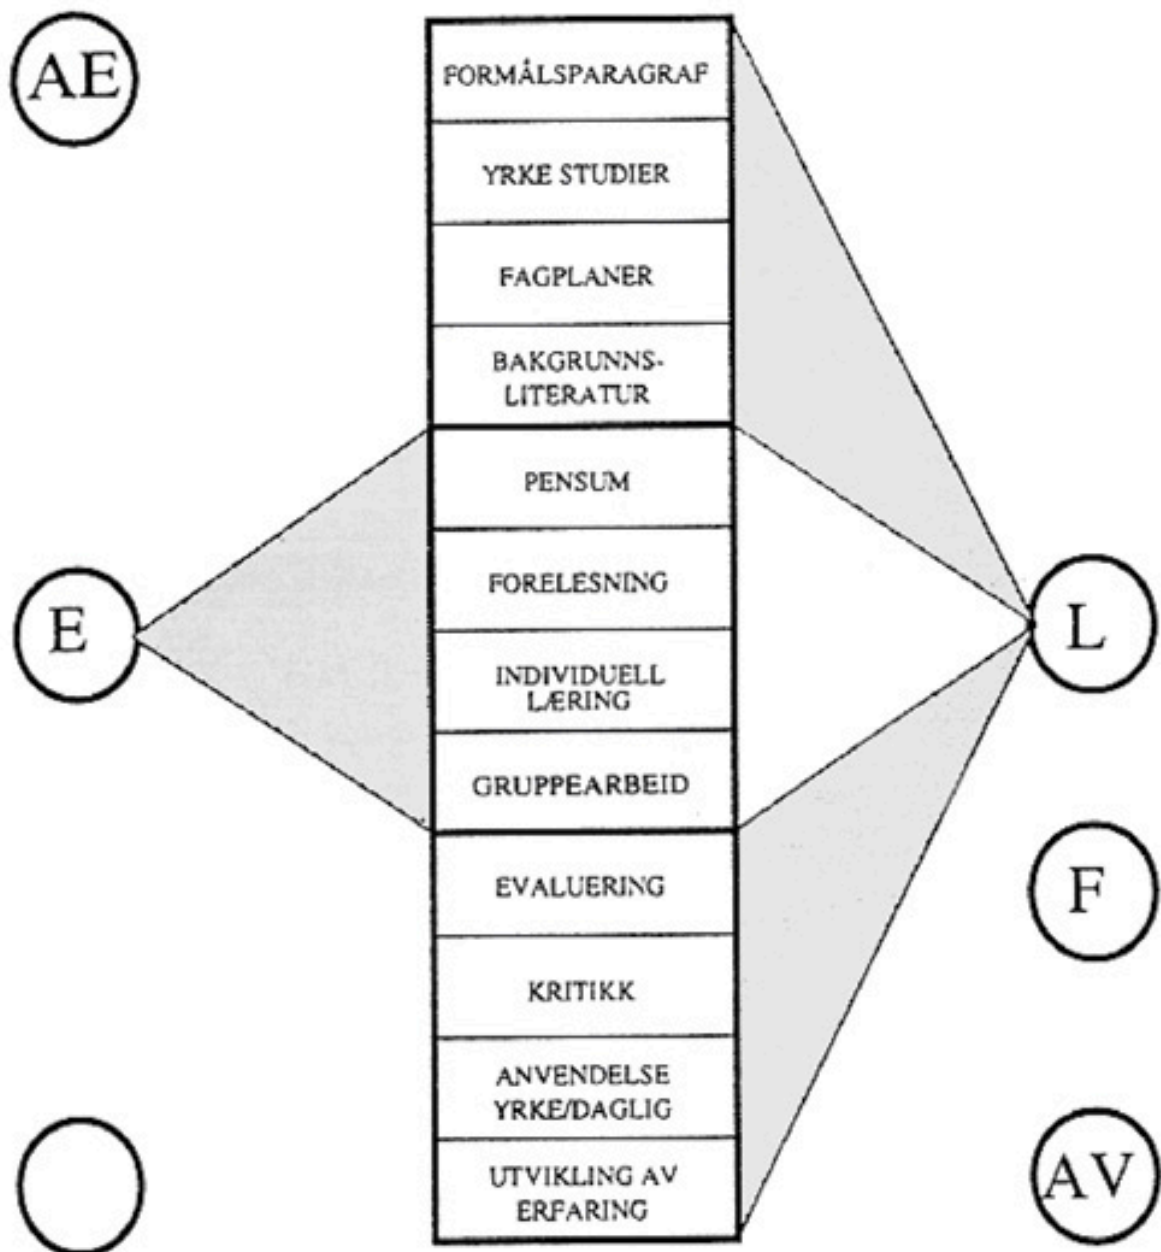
AE

FORMÅLSPARAGRAF

YRKE STUDIER

FAGPLANER

BAKGRUNNS-LITERATUR

PENSUM

E

FORELESNING

L

INDIVIDUELL LÆRING

GRUPPEARBEID

EVALUERING

F

KRITIKK

ANVENDELSE YRKE/DAGLIG

UTVIKLING AV ERFARING

AV